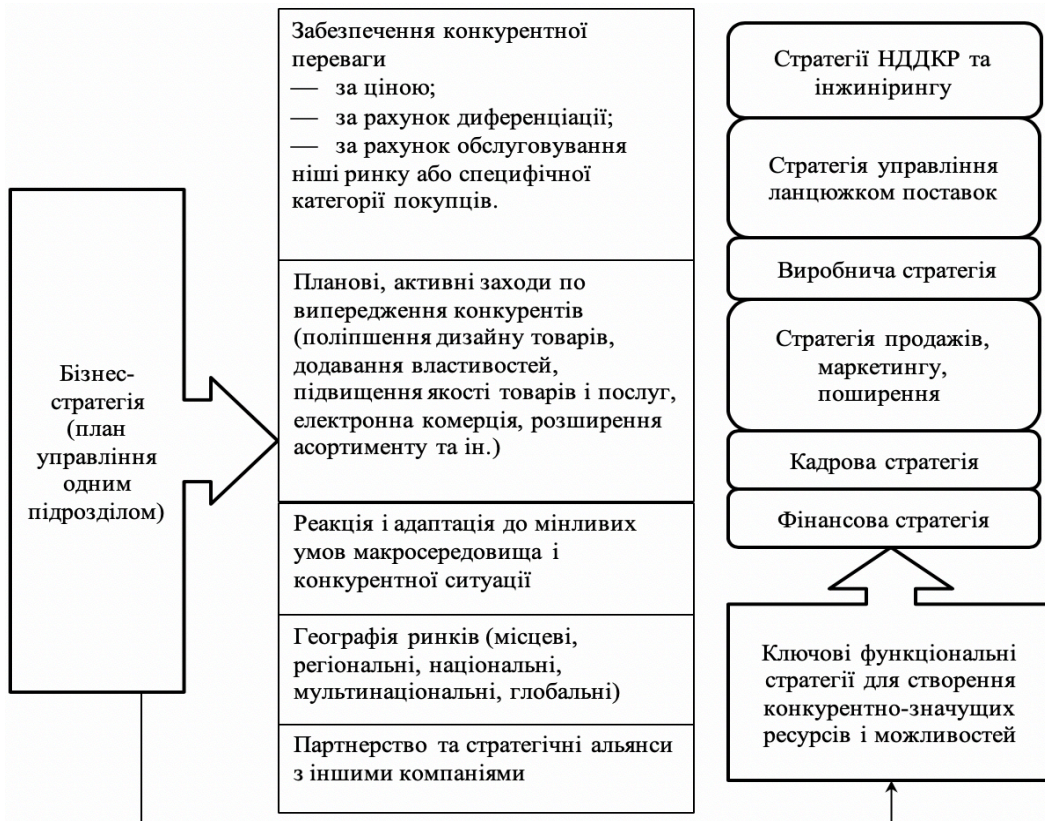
Бізнес-стратегія (план управління одним підрозділом)

Забезпечення конкурентної переваги
— за ціною;
— за рахунок диференціації;
— за рахунок обслуговування ніші ринку або специфічної категорії покупців.

Планові, активні заходи по випередження конкурентів (поліпшення дизайну товарів, додавання властивостей, підвищення якості товарів і послуг, електронна комерція, розширення асортименту та ін.)

Реакція і адаптація до мінливих умов макросередовища і конкурентної ситуації

Географія ринків (місцеві, регіональні, національні, мультинаціональні, глобальні)

Партнерство та стратегічні альянси з іншими компаніями

Стратегії НДДКР та інжинірингу

Стратегія управління ланцюжком поставок

Виробнича стратегія

Стратегія продажів, маркетингу, поширення

Кадрова стратегія

Фінансова стратегія

Ключові функціональні стратегії для створення конкурентно-значущих ресурсів і можливостей